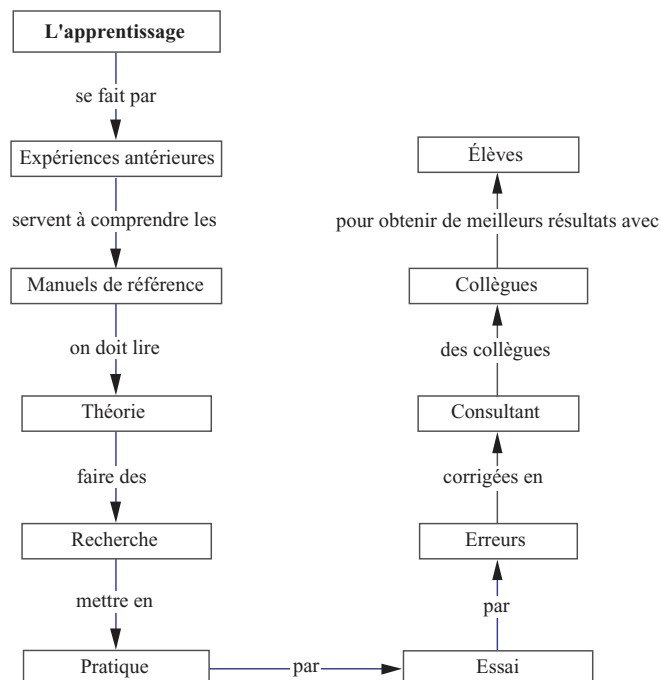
L'apprentissage

se fait par

Expériences antérieures

servent à comprendre les

Manuels de référence

on doit lire

Théorie

faire des

Recherche

mettre en

Pratique

par

Essai

par

Erreurs

corrigées en

Consultant

des collègues

Collègues

pour obtenir de meilleurs résultats avec

Élèves